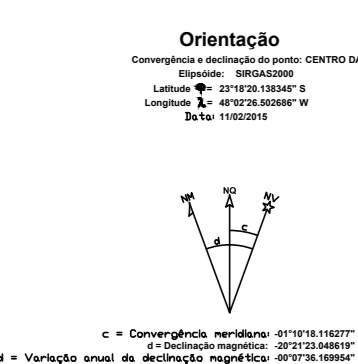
Orientação

Convergência e declinação do ponto: CENTRO DA

Elipsóide: SIRGAS2000

Latitude = 23°18'20.138345" S

Longitude = 48°02'26.502686" W

Data: 11/02/2015

NQ

NM

NV

c

d

c = Convergência meridiana: -01°10'18.116277"

d = Declinação magnética: -20°21'23.048619"

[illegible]d = Variação anual da declinação magnética: -00°07'36.169954"